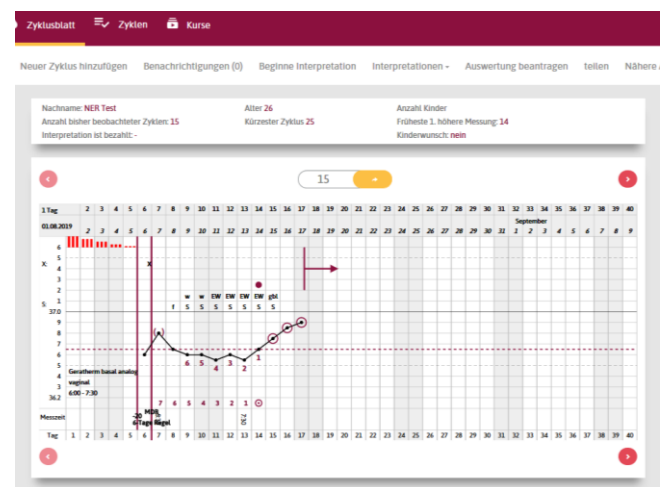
Zyklusblatt Zyklen Kurse

Neuer Zyklus hinzufügen Benachrichtigungen (0) Beginne Interpretation Interpretationen Auswertung beantragen teilen Nähere

Nachname: NER Test
Anzahl bisher beobachteter Zyklen: 15
Interpretation ist bezahlt: -

Alter 26
Kürzester Zyklus 25

Anzahl Kinder
Früheste 1. höhere Messung: 14
Kinderwunsch: nein

15

1 Tag 2 3 4 5 6 7 8 9 10 11 12 13 14 15 16 17 18 19 20 21 22 23 24 25 26 27 28 29 30 31 1 2 3 4 5 6 7 8 9

01.08.2019 2 3 4 5 6 7 8 9 10 11 12 13 14 15 16 17 18 19 20 21 22 23 24 25 26 27 28 29 30 31 September 1 2 3 4 5 6 7 8 9

6 5 4 3 2 1
X:
5:
37.0
9 8 7 6 5 4 3 2 1
36.2

x

f w w EW EW EW gbl
S S S S S S S

Geratherm basal analog
vaginal
6:00 - 7:30

6 5 4 3 2 1

7 6 5 4 3 2 1

Messzeit
-20
MDB
6-Tage Regel
7:30

Tag 1 2 3 4 5 6 7 8 9 10 11 12 13 14 15 16 17 18 19 20 21 22 23 24 25 26 27 28 29 30 31 32 33 34 35 36 37 38 39 40